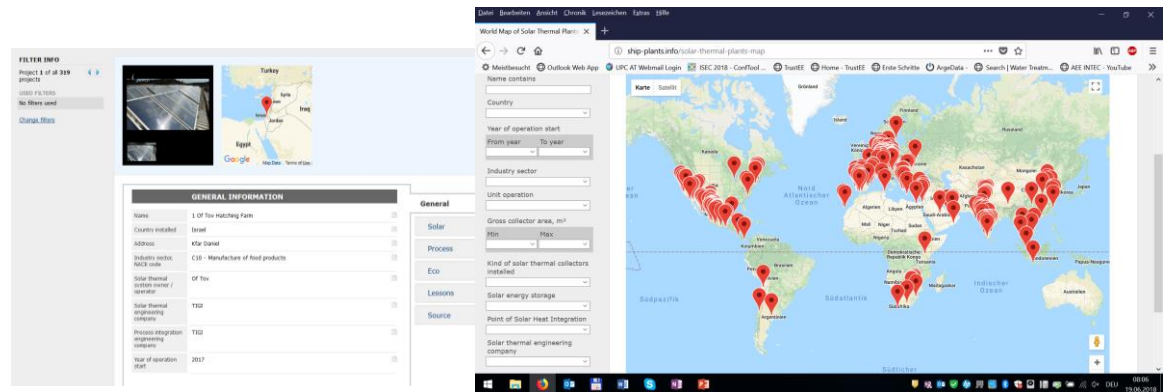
FILTER INFO
Project 1 of all 319 projects
USED FILTERS
No filters used
Change filters

Turkey
Syria
Iraq
Israel
Jordan
Egypt
Google Map Data Terms of Use

GENERAL INFORMATION

| | |
|---|---|
| Name | 1 Of Tov Hatching Farm |
| Country installed | Israel |
| Address | Kfar Daniel |
| Industry sector, NACE code | C10 - Manufacture of food products |
| Solar thermal system owner / operator | Of Tov |
| Solar thermal engineering company | TIGI |
| Process integration engineering company | TIGI |
| Year of operation start | 2017 |

General
Solar
Process
Eco
Lessons
Source

Datei Bearbeiten Ansicht Chronik Lesezeichen Extras Hilfe
World Map of Solar Thermal Plants ×
ship-plants.info/solar-thermal-plants-map
Meistbesucht Outlook Web App UPC AT Webmail Login ISEC 2018 - ConfTool ... TrustEE Home - TrustEE Erste Schritte ArgeData - Search | Water Treatm... AEE INTEC - YouTube

Name contains
Country
Year of operation start
From year To year
Industry sector
Unit operation
Gross collector area, m²
Min Max
Kind of solar thermal collectors installed
Solar energy storage
Point of Solar Heat Integration
Solar thermal engineering company

Karte Satellit
Grönland
Finnland
Russland
Kanada
Kasachstan
Mongolei
Japan
Nord Atlantischer Ozean
Algerien
Libyen
Ägypten
Saudi-Arabien
Mali
Niger
Nigeria
Sudan
Tschad
Venezuela
Kolumbien
Brasilien
Peru
Demokratische Republik Kongo
Angola
Namibia
Madagaskar
Indischer Ozean
Indonesien
Papua-Neuguinea
Australien
Südpazifik
Südatlantik
Argentinien
Südafrika
Südlicher

08:06
19.06.2018
DEU